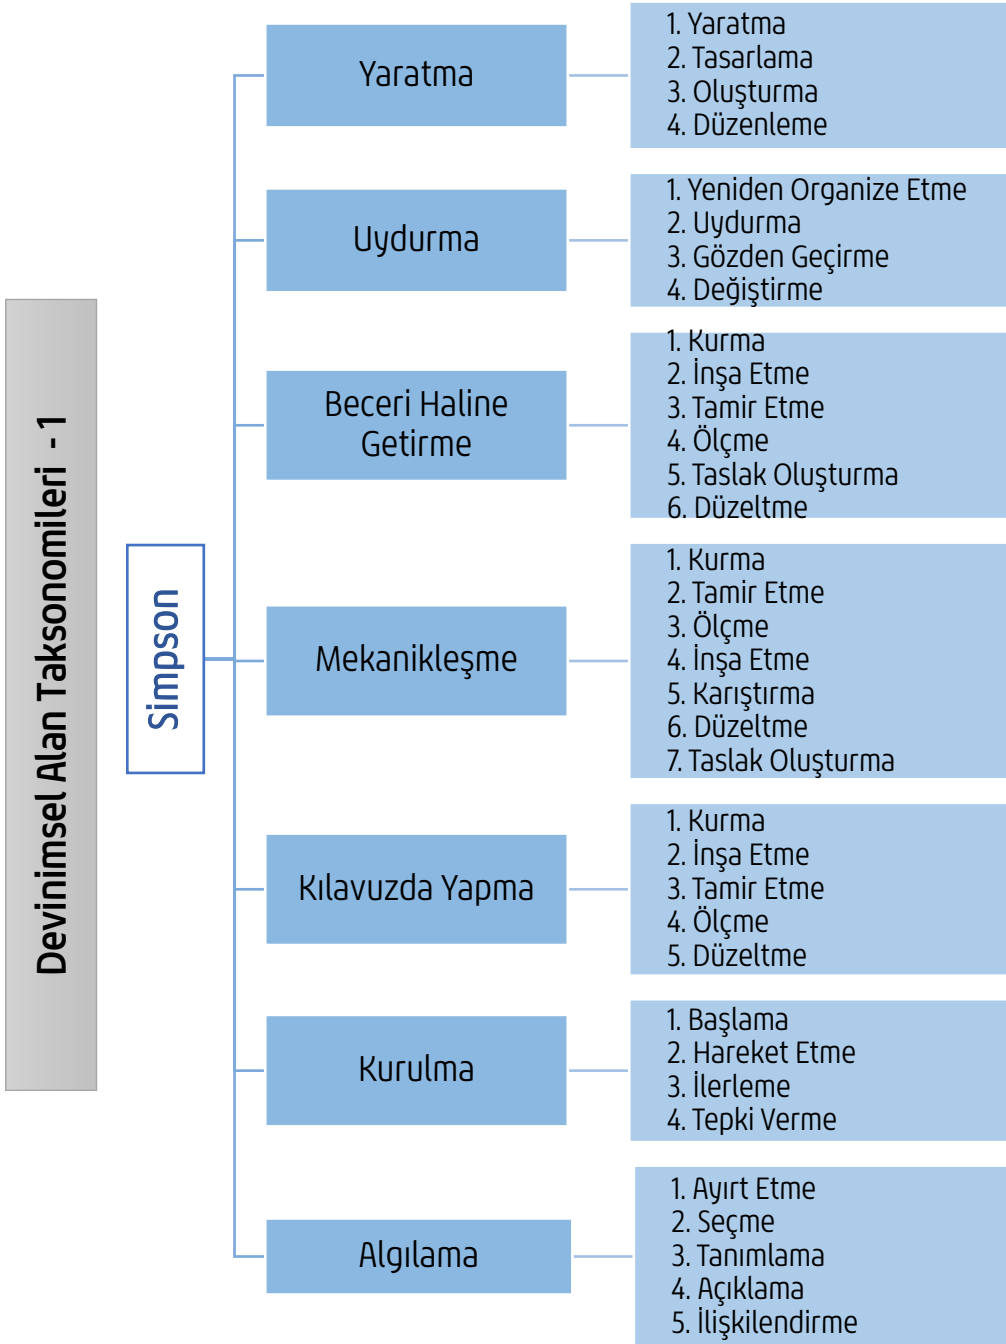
Devinimsel Alan Taksonomileri - 1

Simpson

Yaratma

1. Yaratma
2. Tasarlama
3. Oluşturma
4. Düzenleme

Uydurma

1. Yeniden Organize Etme
2. Uydurma
3. Gözden Geçirme
4. Değiştirme

Beceri Haline Getirme

1. Kurma
2. İnşa Etme
3. Tamir Etme
4. Ölçme
5. Taslak Oluşturma
6. Düzeltme

Mekanikleşme

1. Kurma
2. Tamir Etme
3. Ölçme
4. İnşa Etme
5. Karıştırma
6. Düzeltme
7. Taslak Oluşturma

Kılavuzda Yapma

1. Kurma
2. İnşa Etme
3. Tamir Etme
4. Ölçme
5. Düzeltme

Kurulma

1. Başlama
2. Hareket Etme
3. İlerleme
4. Tepki Verme

Algılama

1. Ayırt Etme
2. Seçme
3. Tanımlama
4. Açıklama
5. İlişkilendirme